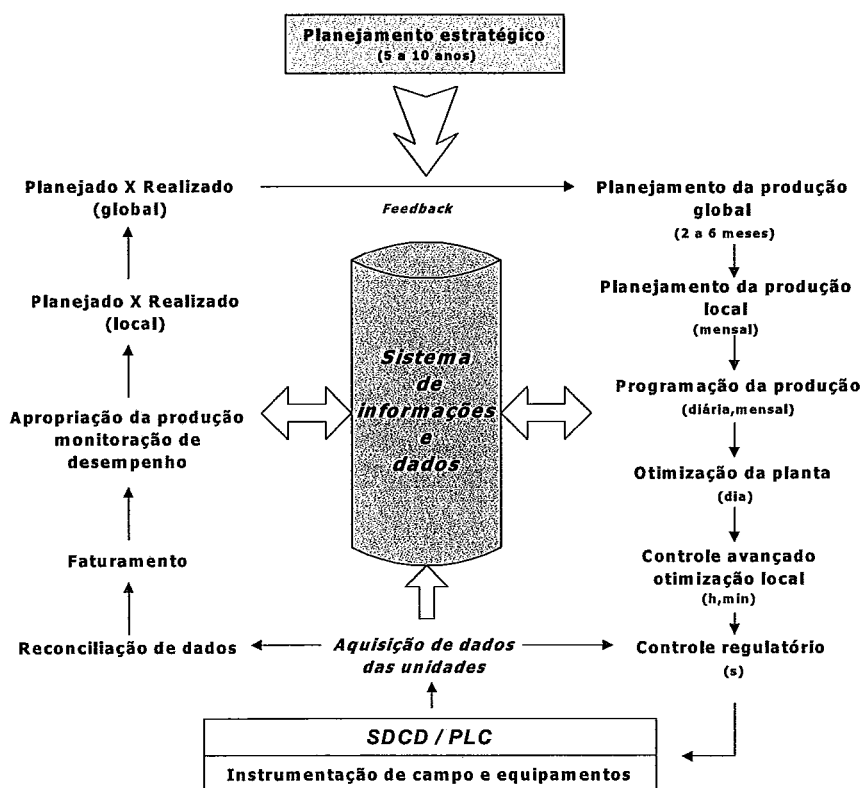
Planejamento estratégico
(5 a 10 anos)

Planejado X Realizado
(global)

Feedback

Planejamento da produção
global
(2 a 6 meses)

Planejado X Realizado
(local)

Planejamento da produção
local
(mensal)

Sistema
de
informações
e
dados

Programação da produção
(diária,mensal)

Apropriação da produção
monitoração de
desempenho

Otimização da planta
(dia)

Faturamento

Controle avançado
otimização local
(h,min)

Reconciliação de dados

Aquisição de dados
das unidades

Controle regulatório
(s)

SDCD / PLC

Instrumentação de campo e equipamentos